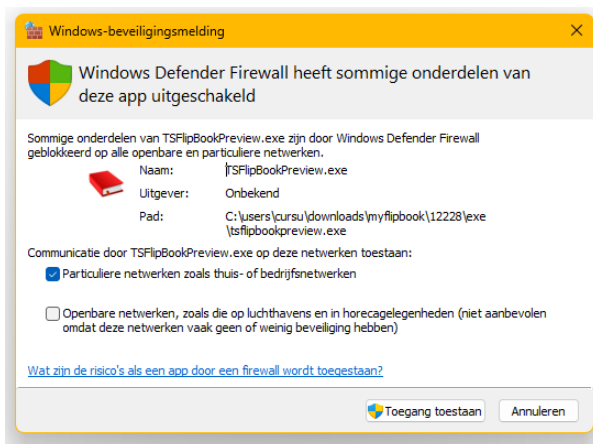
Windows-beveiligingsmelding

×

Windows Defender Firewall heeft sommige onderdelen van deze app uitgeschakeld

Sommige onderdelen van TSFlipBookPreview.exe zijn door Windows Defender Firewall geblokkeerd op alle openbare en particuliere netwerken.

| | |
|---|---|
| Naam: | TSFlipBookPreview.exe |
| Uitgever: | Onbekend |
| Pad: | C:\users\cursu\downloads\myflipbook\12228\exe \tsflipbookpreview.exe |

Communicatie door TSFlipBookPreview.exe op deze netwerken toestaan:

Particuliere netwerken zoals thuis- of bedrijfsnetwerken

Openbare netwerken, zoals die op luchthavens en in horecagelegenheden (niet aanbevolen omdat deze netwerken vaak geen of weinig beveiliging hebben)

Wat zijn de risico's als een app door een firewall wordt toegestaan?

Toegang toestaan

Annuleren